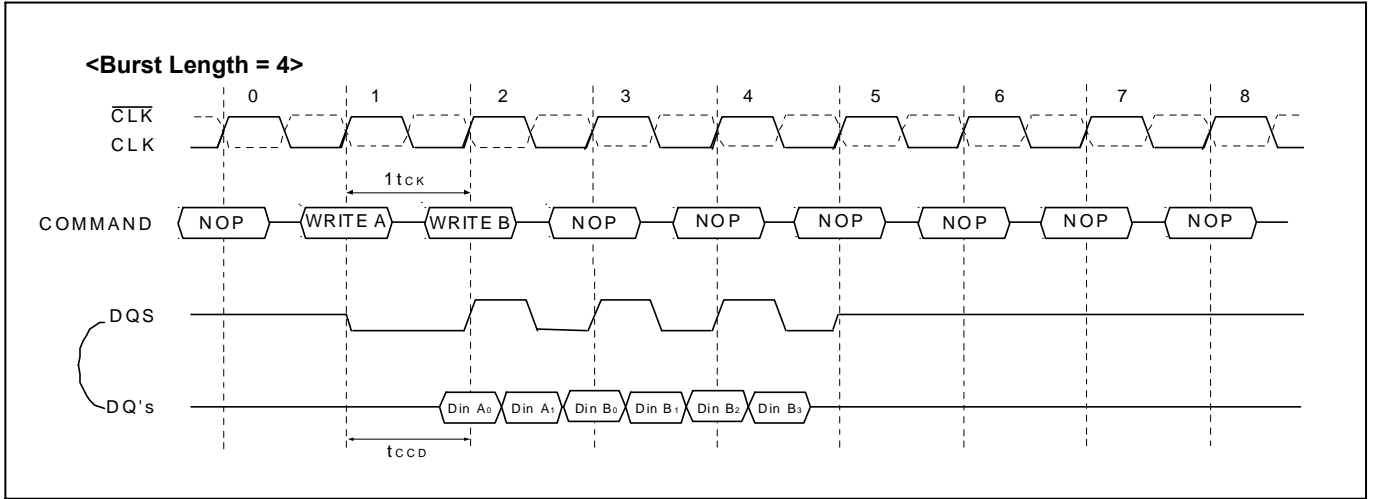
<Burst Length = 4>

0 1 2 3 4 5 6 7 8

$\overline{CLK}$

CLK

$1t_{CK}$

COMMAND NOP WRITE A WRITE B NOP NOP NOP NOP NOP NOP

DQS

DQ's

Din $A_0$ Din $A_1$ Din $B_0$ Din $B_1$ Din $B_2$ Din $B_3$

$t_{CCD}$